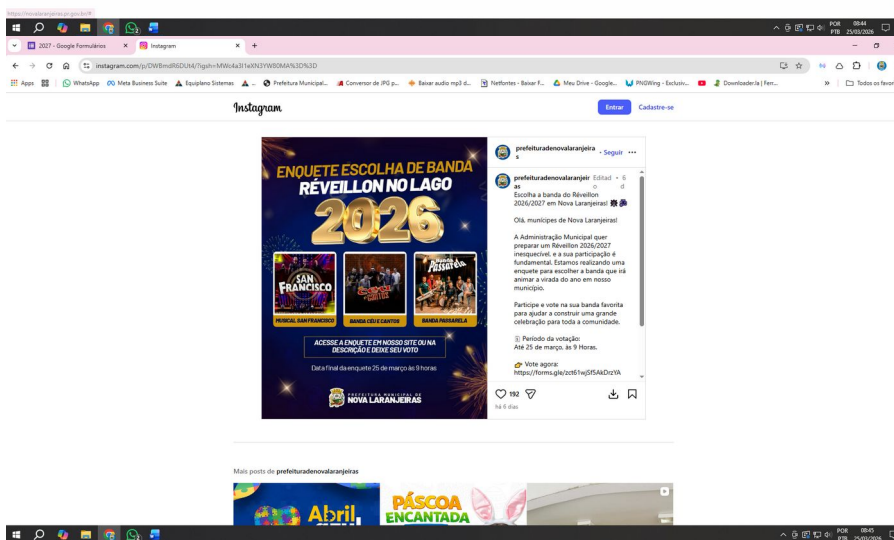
https://novalaranjeiras.pr.gov.br/#

POR PTB 08:44 25/03/2026

2027 - Google Formulários × Instagram × +

instagram.com/p/DWBmdR6DUt4/?igsh=MWc4a3l1eXN3YW80MA%3D%3D

Apps | WhatsApp | Meta Business Suite | Equiplano Sistemas | Prefeitura Municipal... | Conversor de JPG p... | Baixar audio mp3 d... | Netfontes - Baixar F... | Meu Drive - Google... | PNGWing - Exclusiv... | Downloader.la | Fern... | Todos os favoritos

Instagram

Entrar Cadastre-se

ENQUETE ESCOLHA DE BANDA RÉVEILLON NO LAGO 2026

SAN FRANCISCO

MUSICAL SAN FRANCISCO

BANDA CÉU E CANTOS

Banda Passarela

BANDA PASSARELA

ACESSE A ENQUETE EM NOSSO SITE OU NA DESCRIÇÃO E DEIXE SEU VOTO

Data final da enquete 25 de março às 9 horas

PREFEITURA MUNICIPAL DE NOVA LARANJEIRAS

prefeituradenovalaranjeiras · Seguir ···

prefeituradenovalaranjeiras Editado · 6 d

Escolha a banda do Réveillon 2026/2027 em Nova Laranjeiras!

Olá, munícipes de Nova Laranjeiras!

A Administração Municipal quer preparar um Réveillon 2026/2027 inesquecível, e a sua participação é fundamental. Estamos realizando uma enquete para escolher a banda que irá animar a virada do ano em nosso município.

Participe e vote na sua banda favorita para ajudar a construir uma grande celebração para toda a comunidade.

Período da votação:
Até 25 de março, às 9 Horas.

Vote agora:
https://forms.gle/zct61wjSf5AkDrzYA

192

há 6 dias

Mais posts de prefeituradenovalaranjeiras

Abril

PÁSCOA ENCANTADA

POR PTB 08:45 25/03/2026